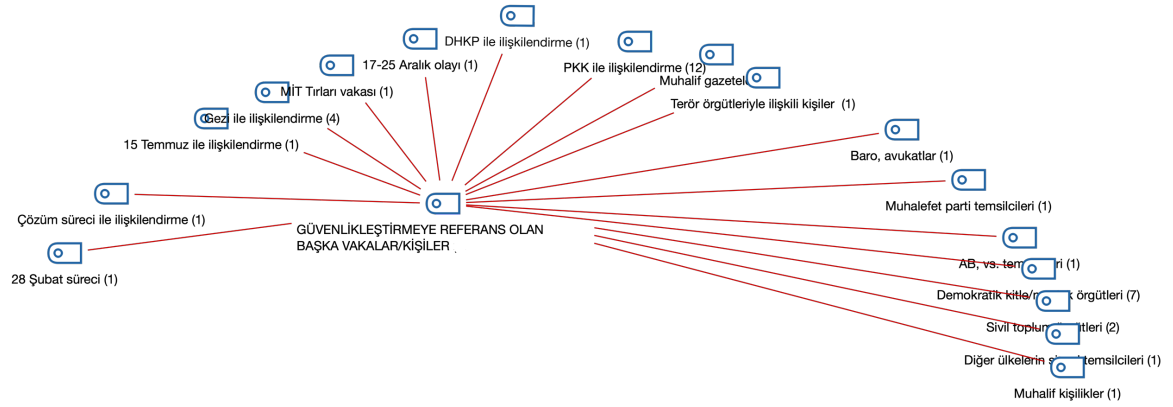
DHKP ile ilişkilendirme (1)

17-25 Aralık olayı (1)

PKK ile ilişkilendirme (12)

Muhalif gazetel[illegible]

MİT Tırları vakası (1)

Terör örgütleriyle ilişkili kişiler (1)

Gezi ile ilişkilendirme (4)

15 Temmuz ile ilişkilendirme (1)

Baro, avukatlar (1)

Muhalefet parti temsilcileri (1)

Çözüm süreci ile ilişkilendirme (1)

GÜVENLİKLEŞTİRMEYE REFERANS OLAN BAŞKA VAKALAR/KİŞİLER

28 Şubat süreci (1)

AB, vs. tem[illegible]ri (1)

Demokratik kitle/m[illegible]k örgütleri (7)

Sivil toplum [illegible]tleri (2)

Diğer ülkelerin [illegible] temsilcileri (1)

Muhalif kişilikler (1)